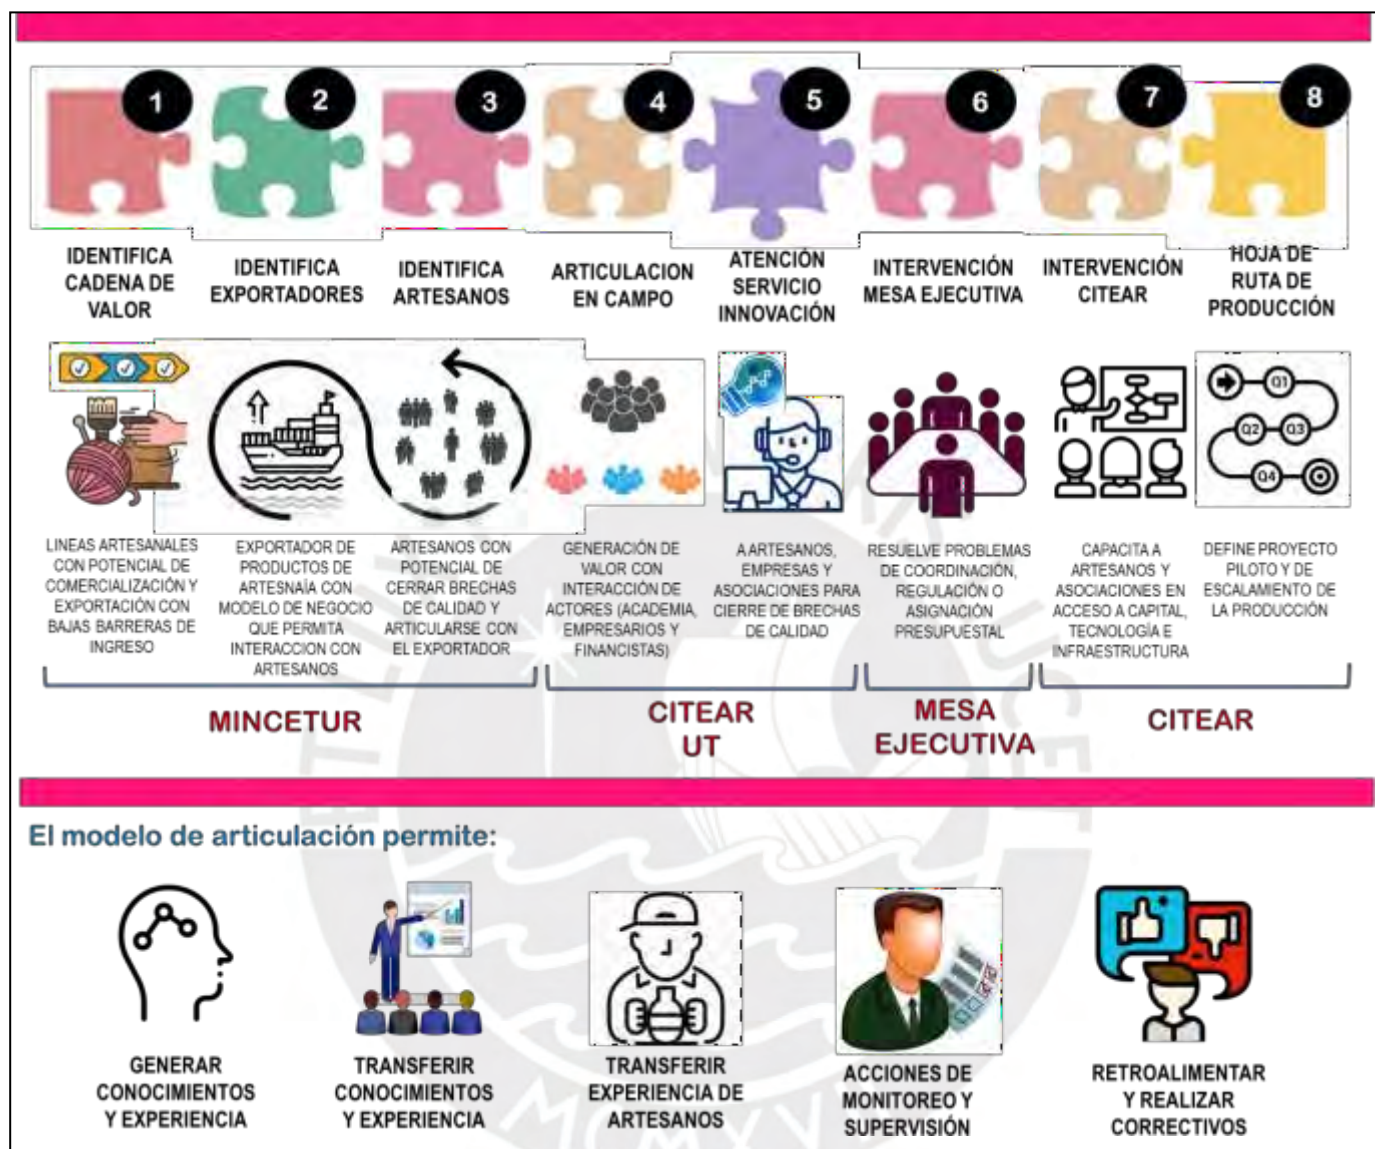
1 2 3 4 5 6 7 8

IDENTIFICA CADENA DE VALOR

IDENTIFICA EXPORTADORES

IDENTIFICA ARTESANOS

ARTICULACION EN CAMPO

ATENCIÓN SERVICIO INNOVACIÓN

INTERVENCIÓN MESA EJECUTIVA

INTERVENCIÓN CITEAR

HOJA DE RUTA DE PRODUCCIÓN

Q1 Q2 Q3 Q4

LINEAS ARTESANALES CON POTENCIAL DE COMERCIALIZACIÓN Y EXPORTACIÓN CON BAJAS BARRERAS DE INGRESO

EXPORTADOR DE PRODUCTOS DE ARTESNAÍA CON MODELO DE NEGOCIO QUE PERMITA INTERACCION CON ARTESANOS

ARTESANOS CON POTENCIAL DE CERRAR BRECHAS DE CALIDAD Y ARTICULARSE CON EL EXPORTADOR

GENERACIÓN DE VALOR CON INTERACCIÓN DE ACTORES (ACADEMIA, EMPRESARIOS Y FINANCISTAS)

A ARTESANOS, EMPRESAS Y ASOCIACIONES PARA CIERRE DE BRECHAS DE CALIDAD

RESUELVE PROBLEMAS DE COORDINACIÓN, REGULACIÓN O ASIGNACIÓN PRESUPUESTAL

CAPACITA A ARTESANOS Y ASOCIACIONES EN ACCESO A CAPITAL, TECNOLOGÍA E INFRAESTRUCTURA

DEFINE PROYECTO PILOTO Y DE ESCALAMIENTO DE LA PRODUCCIÓN

MINCETUR

CITEAR UT

MESA EJECUTIVA

CITEAR

El modelo de articulación permite:

GENERAR CONOCIMIENTOS Y EXPERIENCIA

TRANSFERIR CONOCIMIENTOS Y EXPERIENCIA

TRANSFERIR EXPERIENCIA DE ARTESANOS

ACCIONES DE MONITOREO Y SUPERVISIÓN

RETROALIMENTAR Y REALIZAR CORRECTIVOS